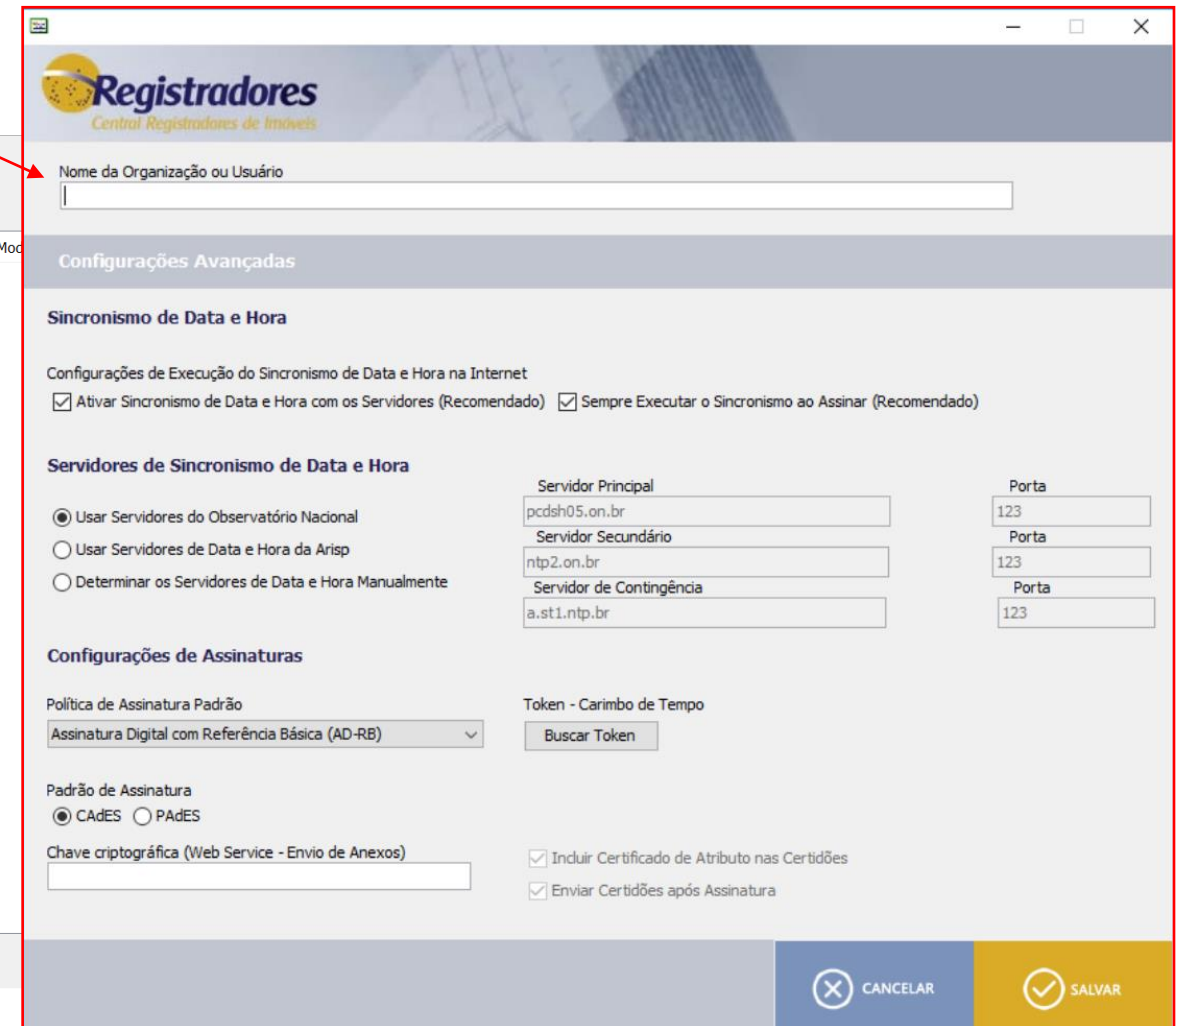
Registradores
Central Registradores de Imóveis

Moc

Nome da Organização ou Usuário

Configurações Avançadas

Sincronismo de Data e Hora

Configurações de Execução do Sincronismo de Data e Hora na Internet
Ativar Sincronismo de Data e Hora com os Servidores (Recomendado)
Sempre Executar o Sincronismo ao Assinar (Recomendado)

Servidores de Sincronismo de Data e Hora

Usar Servidores do Observatório Nacional
Usar Servidores de Data e Hora da Arisp
Determinar os Servidores de Data e Hora Manualmente

Servidor Principal
pcdsh05.on.br
Porta
123
Servidor Secundário
ntp2.on.br
Porta
123
Servidor de Contingência
a.st1.ntp.br
Porta
123

Configurações de Assinaturas

Política de Assinatura Padrão
Assinatura Digital com Referência Básica (AD-RB)

Token - Carimbo de Tempo
Buscar Token

Padrão de Assinatura
CAdES PAdES

Chave criptográfica (Web Service - Envio de Anexos)

Incluir Certificado de Atributo nas Certidões
Enviar Certidões após Assinatura

CANCELAR
SALVAR